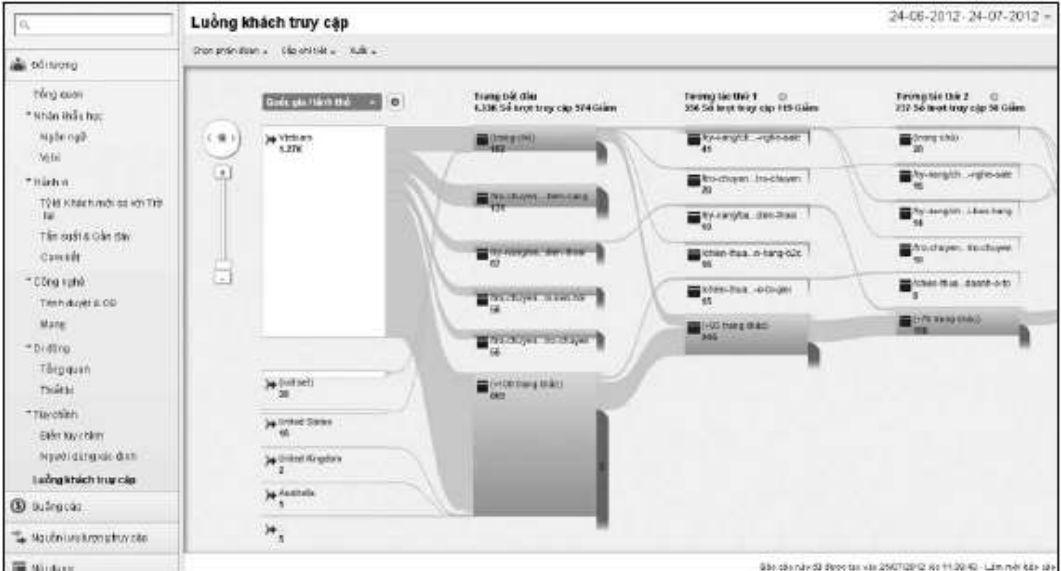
Luồng khách truy cập

24-06-2012 - 24-07-2012

Chọn phân đoạn · Cấp chi tiết · Xuất

Đối tượng
Tổng quan
Nhân khẩu học
Ngôn ngữ
Vị trí
Hành vi
Tỷ lệ Khách mới so với Trở lại
Tần suất & Gần đây
Cam kết
Công nghệ
Trình duyệt & OS
Mạng
Di động
Tổng quan
Thiết bị
Tùy chỉnh
Biến tùy chỉnh
Người dùng xác định
Luồng khách truy cập
Quảng cáo
Nguồn lưu lượng truy cập
Nội dung

Quốc gia/Lãnh thổ

Vietnam
1.27K
(not set)
30
United States
16
United Kingdom
2
Australia
1
1

Trang bắt đầu
1.33K Số lượt truy cập 574 Giảm
(trang chủ)
182
/tro-chuyen...tren-mang
131
/tuy-xang/ke...den-thue
67
/tro-chuyen...ti-viet-he
56
/tro-chuyen...tro-chuyen
56
(>100 trang khác)
663

Tương tác thứ 1
356 Số lượt truy cập 119 Giảm
/tuy-xang/ch...-nghe-oat
41
/tro-chuyen...tro-chuyen
20
/tuy-xang/ke...den-thue
10
/chien-thua...n-tang-b2c
10
/chien-thua...o-co-gioi
13
(>99 trang khác)
245

Tương tác thứ 2
237 Số lượt truy cập 56 Giảm
(trang chủ)
20
/tuy-xang/ch...-nghe-oat
15
/tuy-xang/ch...-chien-tang
18
/tro-chuyen...tro-chuyen
10
/chien-thua...doanh-o-to
8
(>70 trang khác)
158

Báo cáo này đã được tạo vào 25/07/2012 lúc 11:39:40 - Làm mới báo cáo